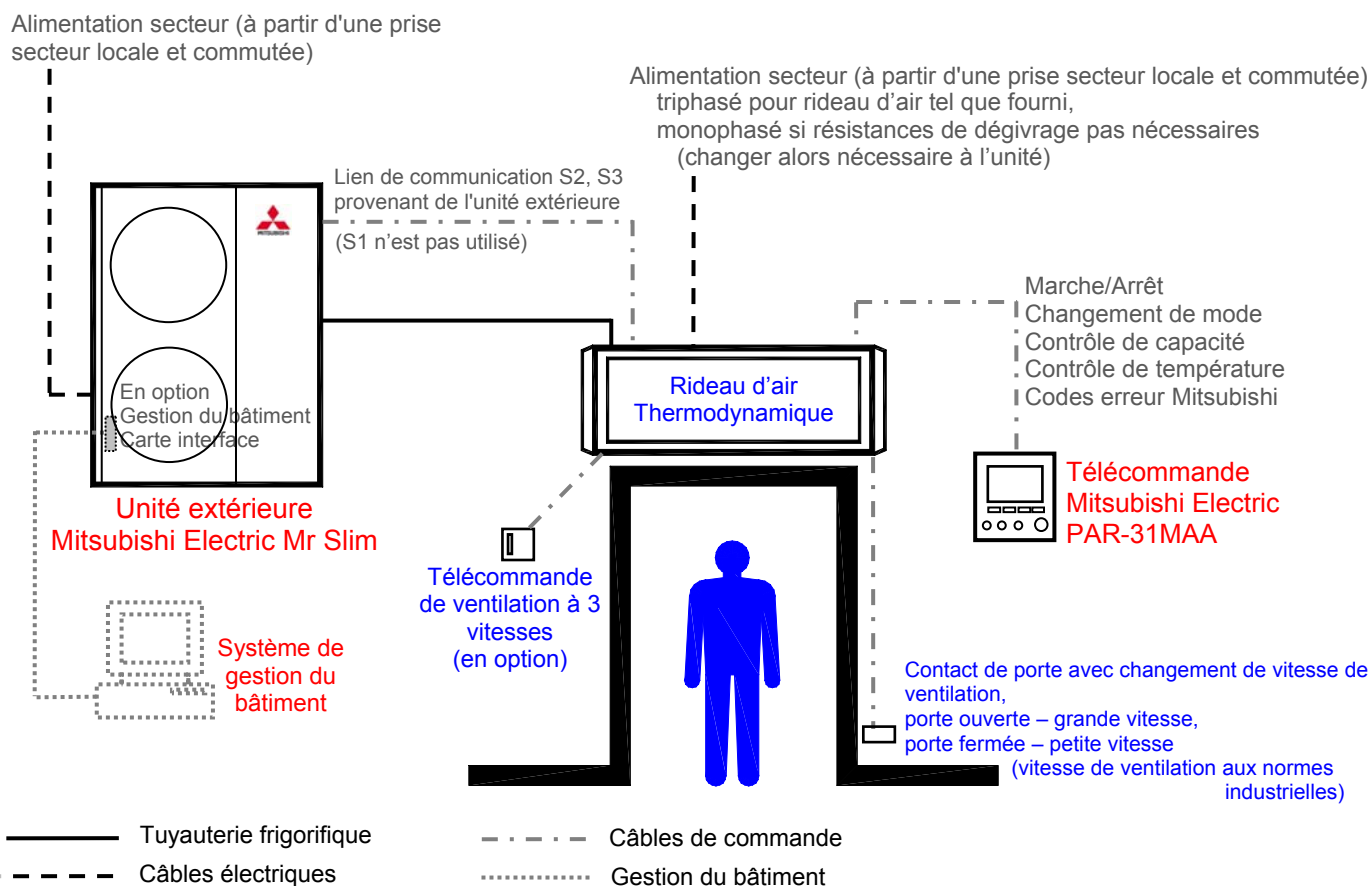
Alimentation secteur (à partir d'une prise secteur locale et commutée)

Alimentation secteur (à partir d'une prise secteur locale et commutée)
triphasé pour rideau d'air tel que fourni,
monophasé si résistances de dégivrage pas nécessaires
(changer alors nécessaire à l'unité)

Lien de communication S2, S3 provenant de l'unité extérieure
(S1 n'est pas utilisé)

Marche/Arrêt
Changement de mode
Contrôle de capacité
Contrôle de température
Codes erreur Mitsubishi

En option
Gestion du bâtiment
Carte interface

Rideau d'air
Thermodynamique

Unité extérieure
Mitsubishi Electric Mr Slim

Télécommande
Mitsubishi Electric
PAR-31MAA

Télécommande
de ventilation à 3
vitesses
(en option)

Système de
gestion du
bâtiment

Contact de porte avec changement de vitesse de ventilation,
porte ouverte – grande vitesse,
porte fermée – petite vitesse
(vitesse de ventilation aux normes industrielles)

Tuyauterie frigorifique
Câbles électriques
Câbles de commande
Gestion du bâtiment